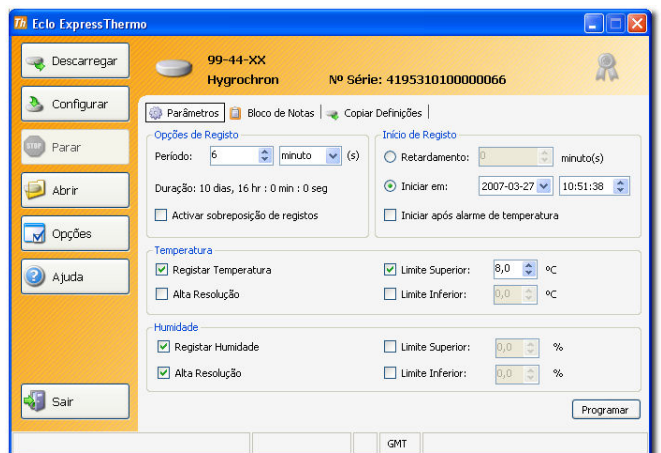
Th Eclo ExpressThermo

Descarregar
Configurar
STOP Parar
Abrir
Opções
Ajuda
Sair

99-44-XX
Hygrochron
Nº Série: 4195310100000066

Parâmetros | Bloco de Notas | Copiar Definições |

Opções de Registo
Período: 6 minuto (s)
Duração: 10 dias, 16 hr : 0 min : 0 seg
Activar sobreposição de registos

Início de Registo
Retardamento: 0 minuto(s)
Iniciar em: 2007-03-27 10:51:38
Iniciar após alarme de temperatura

Temperatura
Registar Temperatura
Limite Superior: 8,0 ºC
Alta Resolução
Limite Inferior: 0,0 ºC

Humidade
Registar Humidade
Limite Superior: 0,0 %
Alta Resolução
Limite Inferior: 0,0 %

Programar

GMT